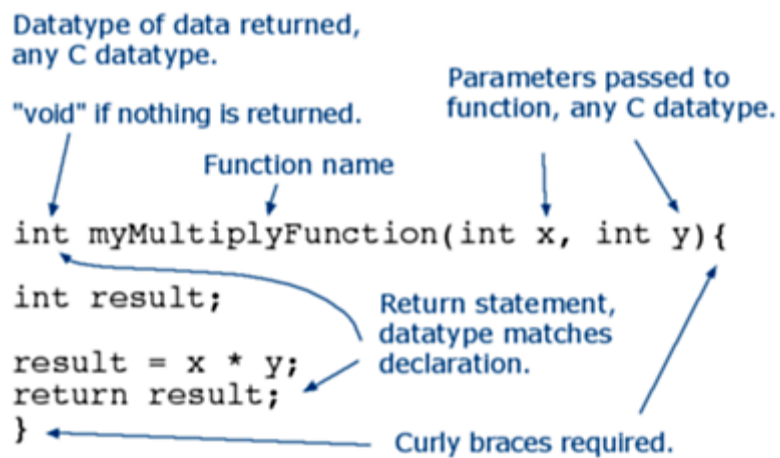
Datatype of data returned, any C datatype.

"void" if nothing is returned.

Parameters passed to function, any C datatype.

Function name

int myMultiplyFunction(int x, int y){

int result;

result = x * y;
return result;
}

Return statement, datatype matches declaration.

Curly braces required.